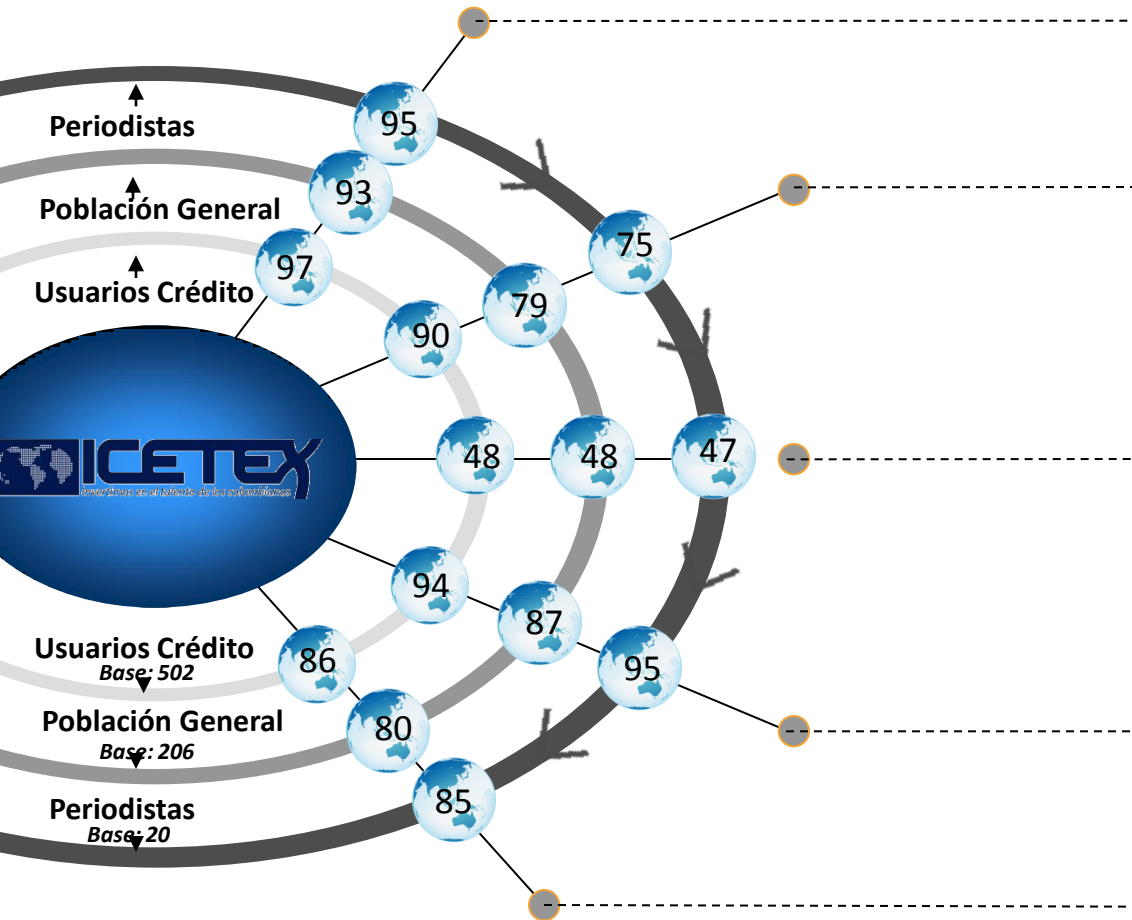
Periodistas

Población General

Usuarios Crédito

ICETEX
Invertimos en el talento de los colombianos

95
93
97
75
79
90
48
48
47
94
87
95
86
80
85

-
-
-
-
-

Usuarios Crédito
Base: 502

Población General
Base: 206

Periodistas
Base: 20